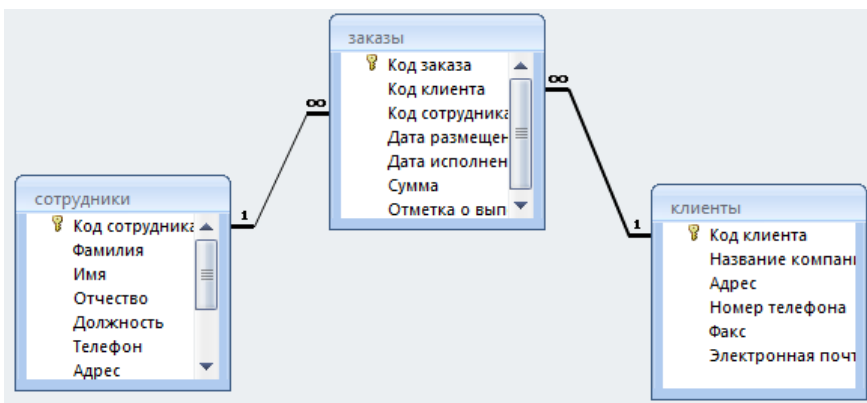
заказы
Код заказа
Код клиента
Код сотрудника
Дата размещен
Дата исполнен
Сумма
Отметка о вып

∞
1
∞
1

сотрудники
Код сотрудника
Фамилия
Имя
Отчество
Должность
Телефон
Адрес

клиенты
Код клиента
Название компани
Адрес
Номер телефона
Факс
Электронная почт